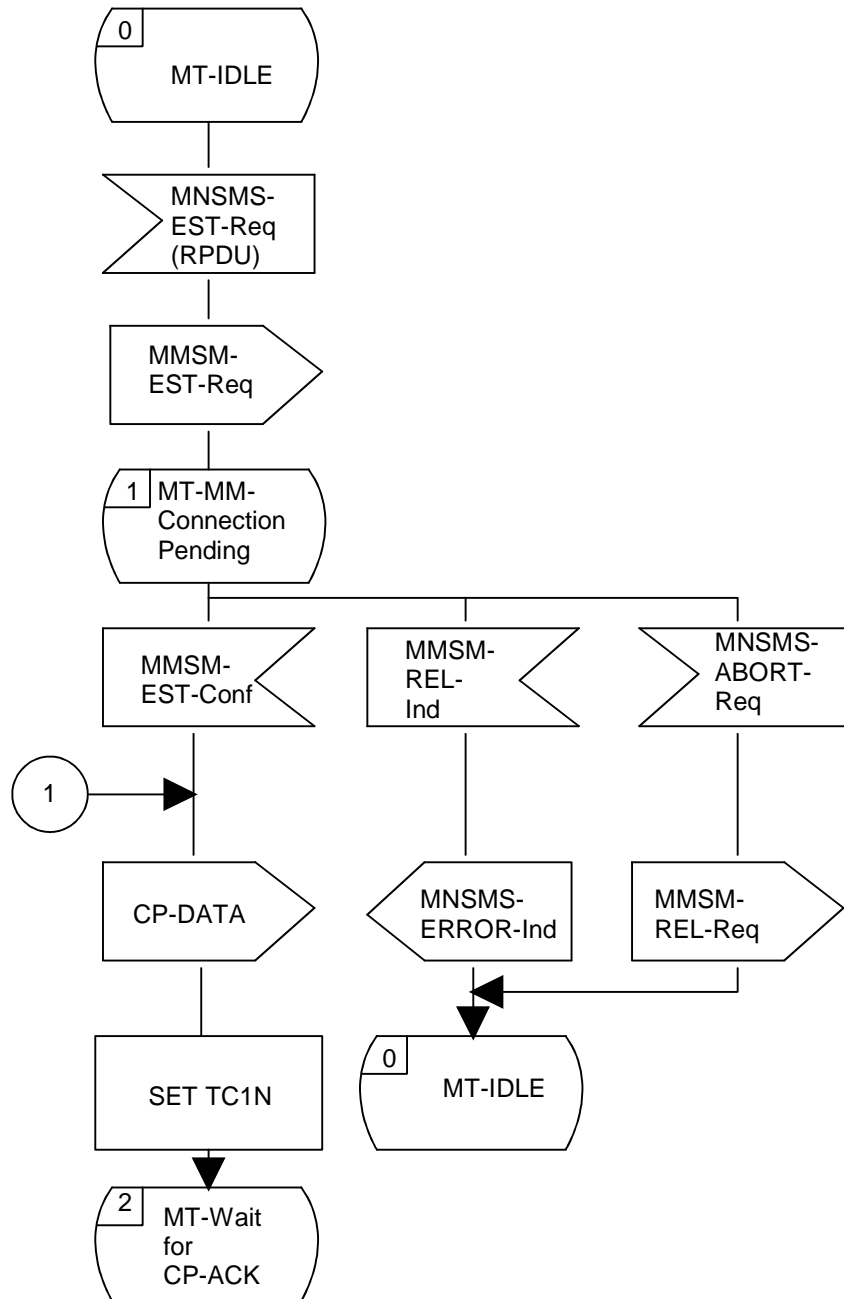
0
MT-IDLE

MNSMS-EST-Req (RPDU)

MMSM-EST-Req

1 MT-MM-Connection Pending

MMSM-EST-Conf

MMSM-REL-Ind

MNSMS-ABORT-Req

1

CP-DATA

MNSMS-ERROR-Ind

MMSM-REL-Req

SET TC1N

0
MT-IDLE

2 MT-Wait for CP-ACK